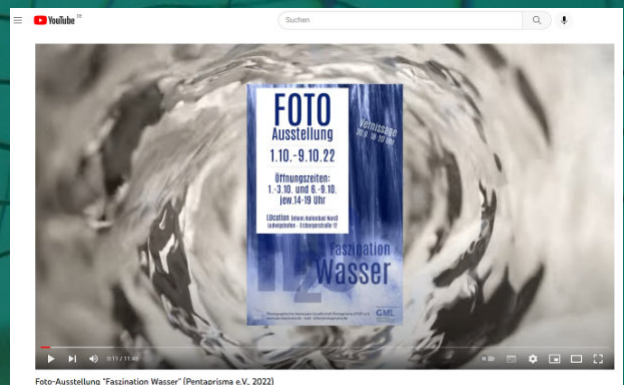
YouTube DE

Suchen

FOTO
Ausstellung
1.10.-9.10.22

Vernissage

Öffnungszeiten:
1.-3.10. und 6.-9.10.
jew. 14-19 Uhr

Location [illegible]
Ludwigshafen - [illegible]

Faszination
Wasser

$H_2O$

GML

0:11 / 11:40

Foto-Ausstellung "Faszination Wasser" (Pentaprisma e.V., 2022)